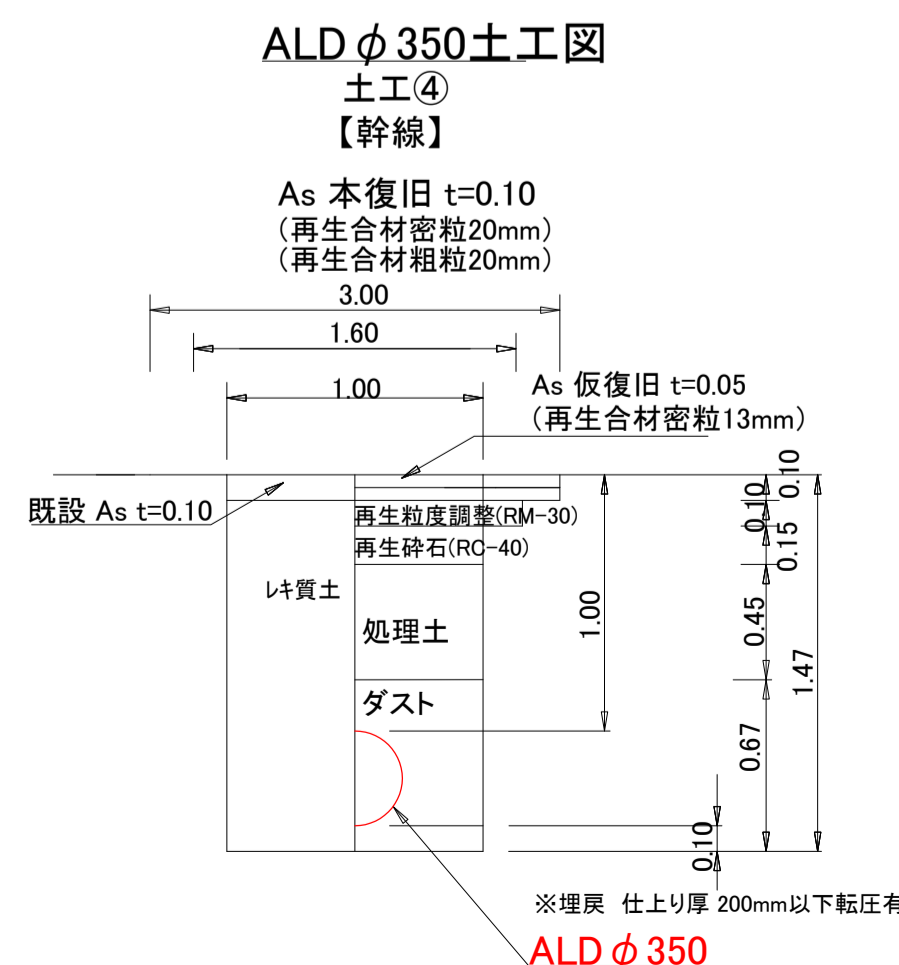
ALD $\phi$350土工図
土工④
【幹線】

As 本復旧 t=0.10
(再生合材密粒20mm)
(再生合材粗粒20mm)

3.00
1.60
1.00

As 仮復旧 t=0.05
(再生合材密粒13mm)

既設 As t=0.10

再生粒度調整(RM-30)
再生砕石(RC-40)

レキ質土

処理土

ダスト

1.00

0.10
0.10
0.15
0.45
0.67
1.47
0.10
0.10

※埋戻　仕上り厚 200mm以下転圧有

ALD $\phi$ 350